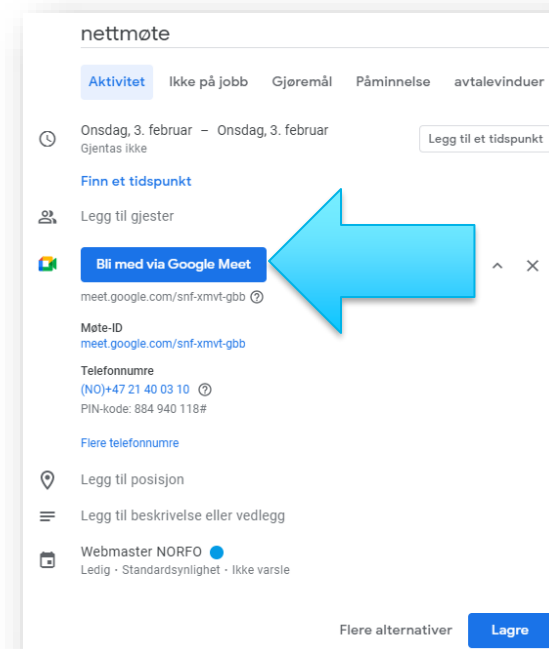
nettmøte

Aktivitet Ikke på jobb Gjøremål Påminnelse avtalevinduer

Onsdag, 3. februar – Onsdag, 3. februar
Gjentas ikke

Legg til et tidspunkt

Finn et tidspunkt

Legg til gjester

Bli med via Google Meet

meet.google.com/snf-xmvt-gbb

Møte-ID
meet.google.com/snf-xmvt-gbb

Telefonnumre
(NO)+47 21 40 03 10
PIN-kode: 884 940 118#

Flere telefonnumre

Legg til posisjon

Legg til beskrivelse eller vedlegg

Webmaster NORFO
Ledig · Standardsynlighet · Ikke varsle

Flere alternativer Lagre